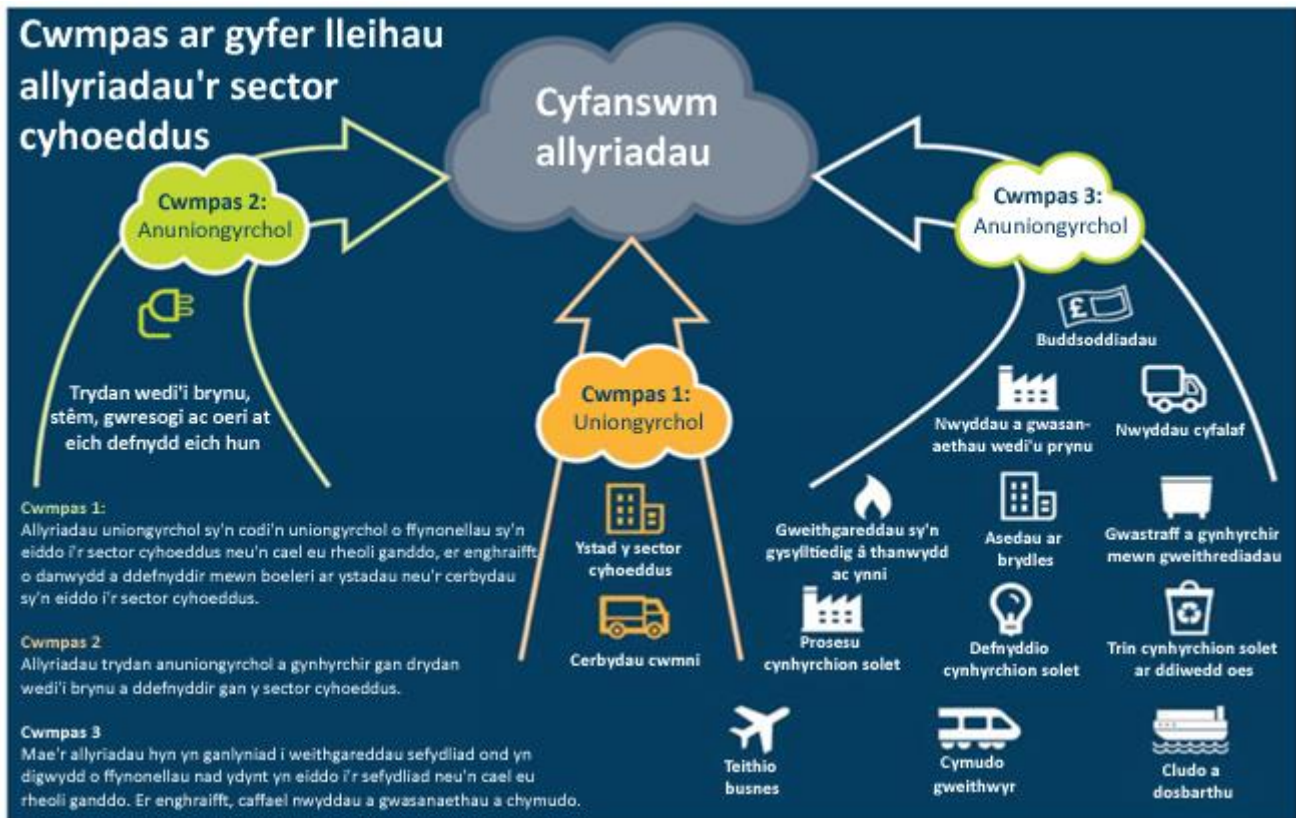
Cwmpas ar gyfer lleihau allyriadau'r sector cyhoeddus

Cyfanswm allyriadau

Cwmpas 2: Anuniongyrchol

Trydan wedi'i brynu, stêm, gwresogi ac oeri at eich defnydd eich hun

Cwmpas 1: Uniongyrchol

Ystad y sector cyhoeddus

Cerbydau cwmni

Cwmpas 3: Anuniongyrchol

Buddsoddiadau

Nwyddau a gwasanaethau wedi'u prynu

Nwyddau cyfalaf

Gweithgareddau sy'n gysylltiedig â thanwydd ac ynni

Asedau ar brydles

Gwastraff a gynhyrchir mewn gweithrediadau

Prosesu cynhyrchion solet

Defnyddio cynhyrchion solet

Trin cynhyrchion solet ar ddiwedd oes

Teithio busnes

Cymudo gweithwyr

Cludo a dosbarthu

Cwmpas 1:
Allyriadau uniongyrchol sy'n codi'n uniongyrchol o ffynonellau sy'n eiddo i'r sector cyhoeddus neu'n cael eu rheoli ganddo, er enghraifft o danwydd a ddefnyddir mewn boeleri ar ystadau neu'r cerbydau sy'n eiddo i'r sector cyhoeddus.

Cwmpas 2
Allyriadau trydan anuniongyrchol a gynhyrchir gan drydan wedi'i brynu a ddefnyddir gan y sector cyhoeddus.

Cwmpas 3
Mae'r allyriadau hyn yn ganlyniad i weithgareddau sefydliad ond yn digwydd o ffynonellau nad ydynt yn eiddo i'r sefydliad neu'n cael eu rheoli ganddo. Er enghraifft, caffael nwyddau a gwasanaethau a chymudo.